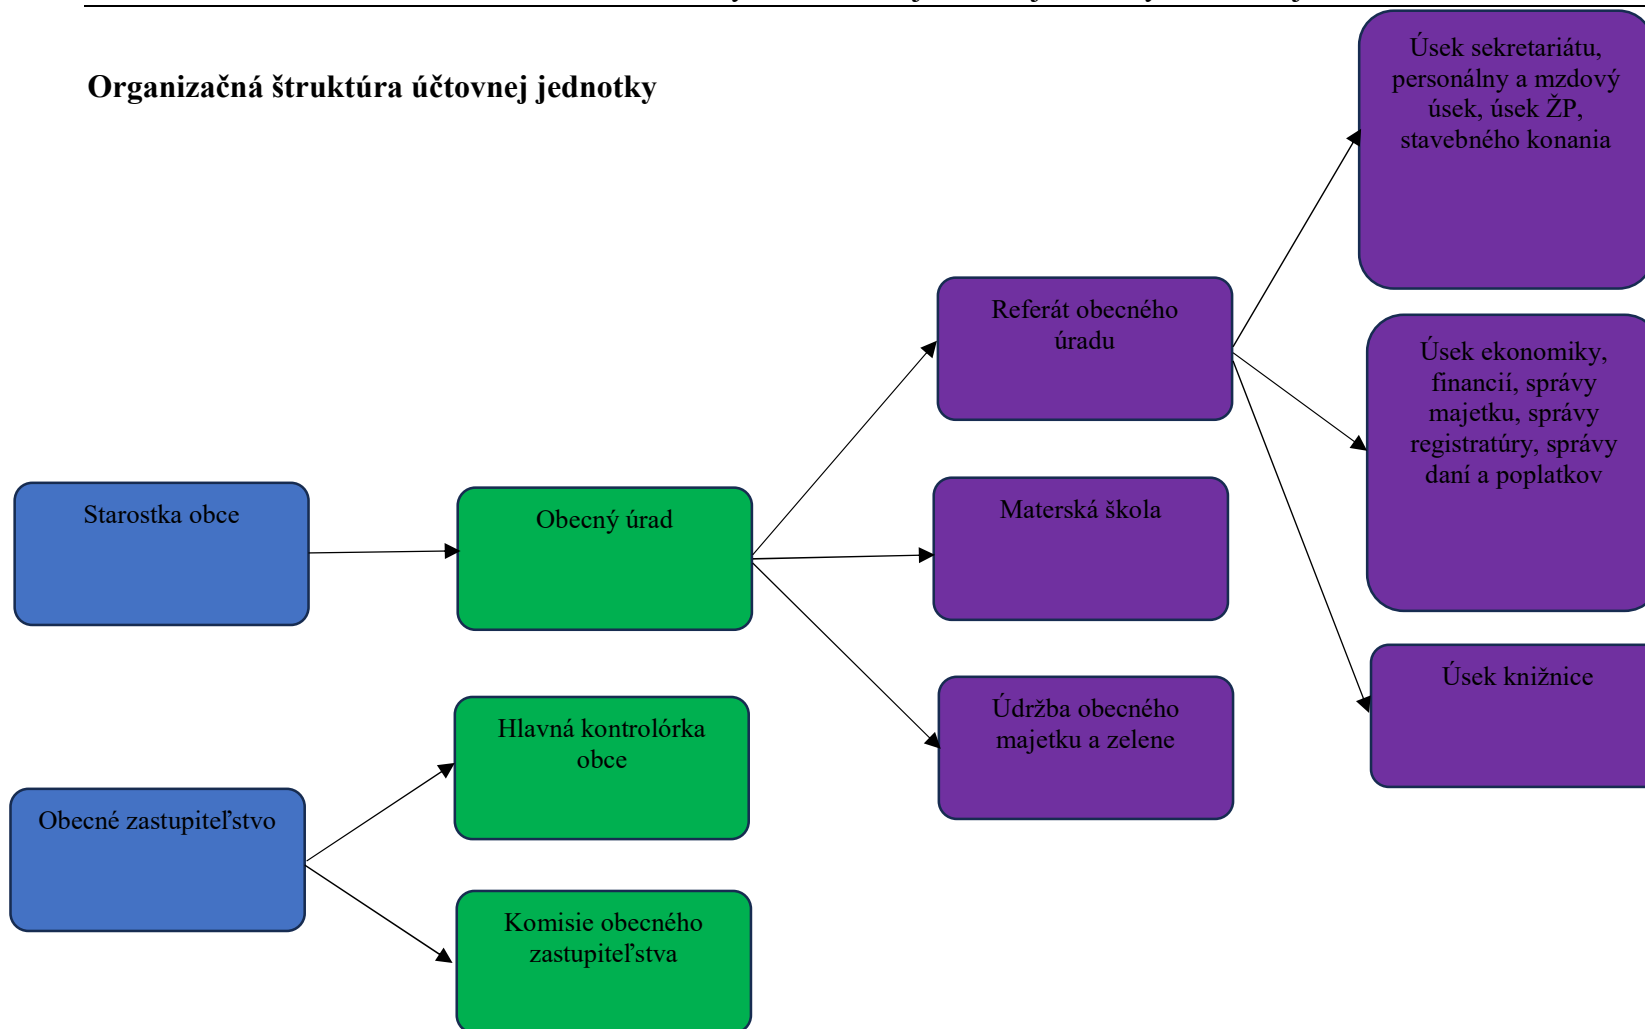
Organizačná štruktúra účtovnej jednotky

Úsek sekretariátu, personálny a mzdový úsek, úsek ŽP, stavebného konania

Referát obecného úradu

Úsek ekonomiky, financií, správy majetku, správy registratúry, správy daní a poplatkov

Starostka obce

Obecný úrad

Materská škola

Úsek knižnice

Hlavná kontrolórka obce

Údržba obecného majetku a zelene

Obecné zastupiteľstvo

Komisie obecného zastupiteľstva